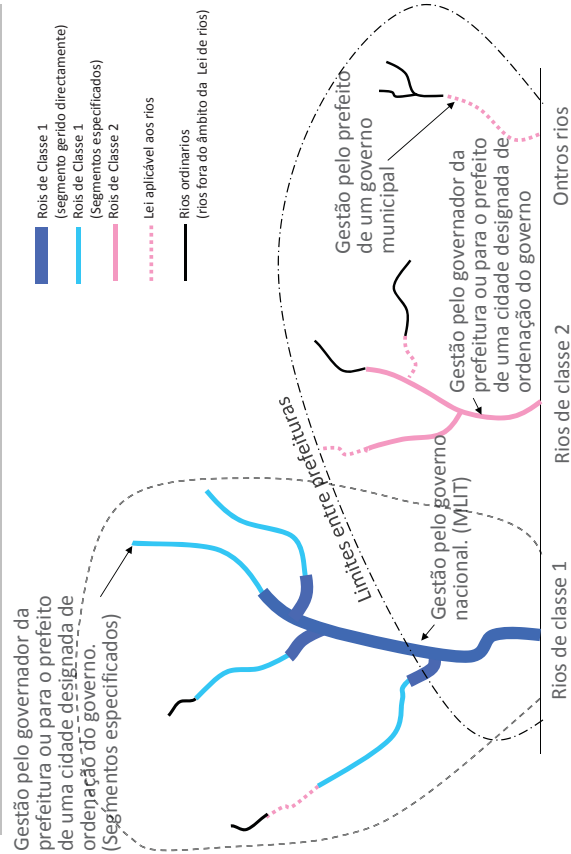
Rois de Classe 1
(segmento gerido directamente)
Rois de Classe 1
(Segmentos especificados)
Rois de Classe 2
Lei aplicável aos rios
Rios ordinarios
(rios fora do âmbito da Lei de rios)

Gestão pelo prefeito de um governo municipal

Gestão pelo governador da prefeitura ou para o prefeito de uma cidade designada de ordenação do governo

Ontros rios

Rios de classe 2

Limites entre prefeituras

Gestão pelo governo nacional. (MLIT)

Rios de classe 1

Gestão pelo governador da prefeitura ou para o prefeito de uma cidade designada de ordenação do governo. (Segmentos especificados)